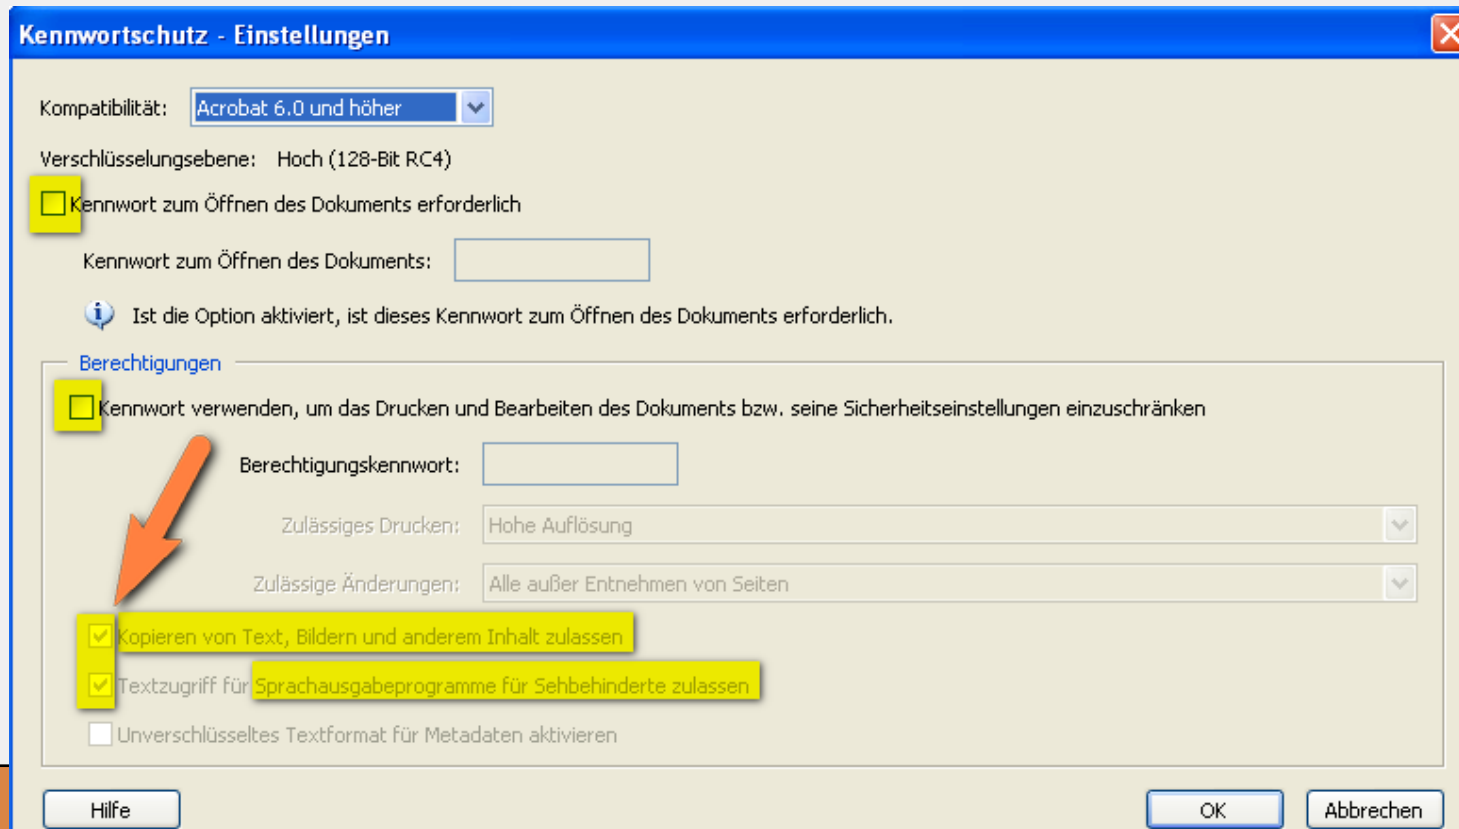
Kennwortschutz - Einstellungen

Kompatibilität: Acrobat 6.0 und höher

Verschlüsselungsebene: Hoch (128-Bit RC4)

Kennwort zum Öffnen des Dokuments erforderlich

Kennwort zum Öffnen des Dokuments:

Ist die Option aktiviert, ist dieses Kennwort zum Öffnen des Dokuments erforderlich.

Berechtigungen

Kennwort verwenden, um das Drucken und Bearbeiten des Dokuments bzw. seine Sicherheitseinstellungen einzuschränken

Berechtigungskennwort:

Zulässiges Drucken: Hohe Auflösung

Zulässige Änderungen: Alle außer Entnehmen von Seiten

Kopieren von Text, Bildern und anderem Inhalt zulassen

Textzugriff für Sprachausgabeprogramme für Sehbehinderte zulassen

Unverschlüsseltes Textformat für Metadaten aktivieren

Hilfe

OK

Abbrechen